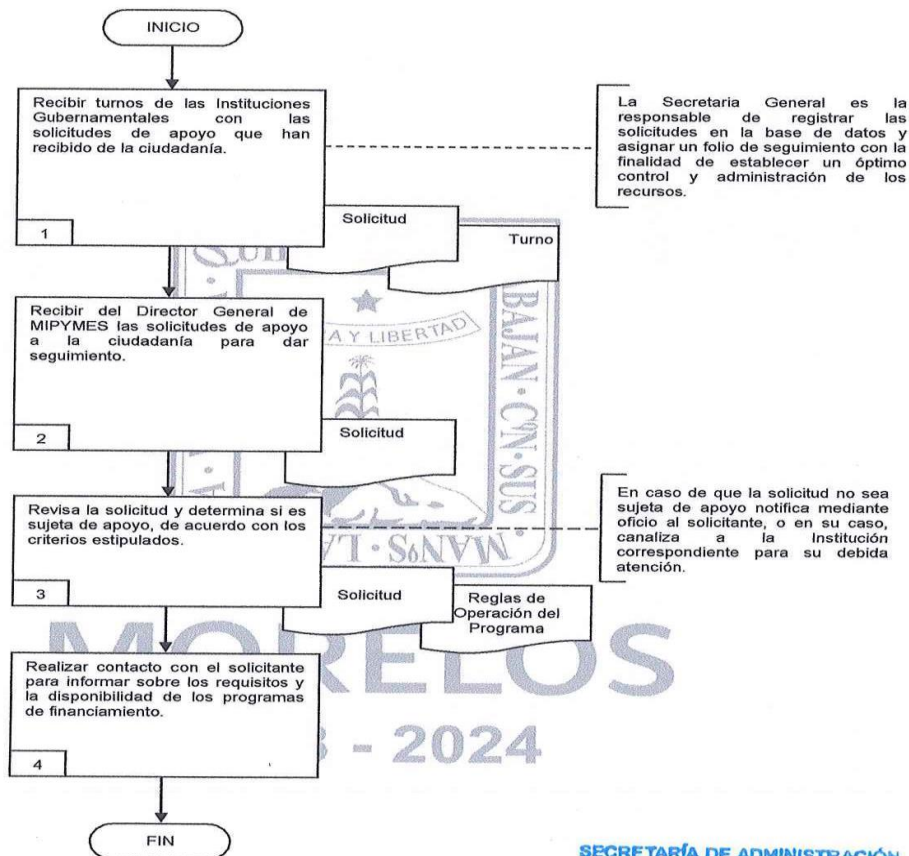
INICIO

Recibir turnos de las Instituciones Gubernamentales con las solicitudes de apoyo que han recibido de la ciudadanía.

1

Solicitud

Turno

La Secretaria General es la responsable de registrar las solicitudes en la base de datos y asignar un folio de seguimiento con la finalidad de establecer un óptimo control y administración de los recursos.

Recibir del Director General de MIPYMES las solicitudes de apoyo a la ciudadanía para dar seguimiento.

2

Solicitud

TIERRA Y LIBERTAD

Revisa la solicitud y determina si es sujeta de apoyo, de acuerdo con los criterios estipulados.

3

Solicitud

Reglas de Operación del Programa

En caso de que la solicitud no sea sujeta de apoyo notifica mediante oficio al solicitante, o en su caso, canaliza a la Institución correspondiente para su debida atención.

MORELOS

- 2024

Realizar contacto con el solicitante para informar sobre los requisitos y la disponibilidad de los programas de financiamiento.

4

FIN

SECRETARÍA DE ADMINISTRACIÓN